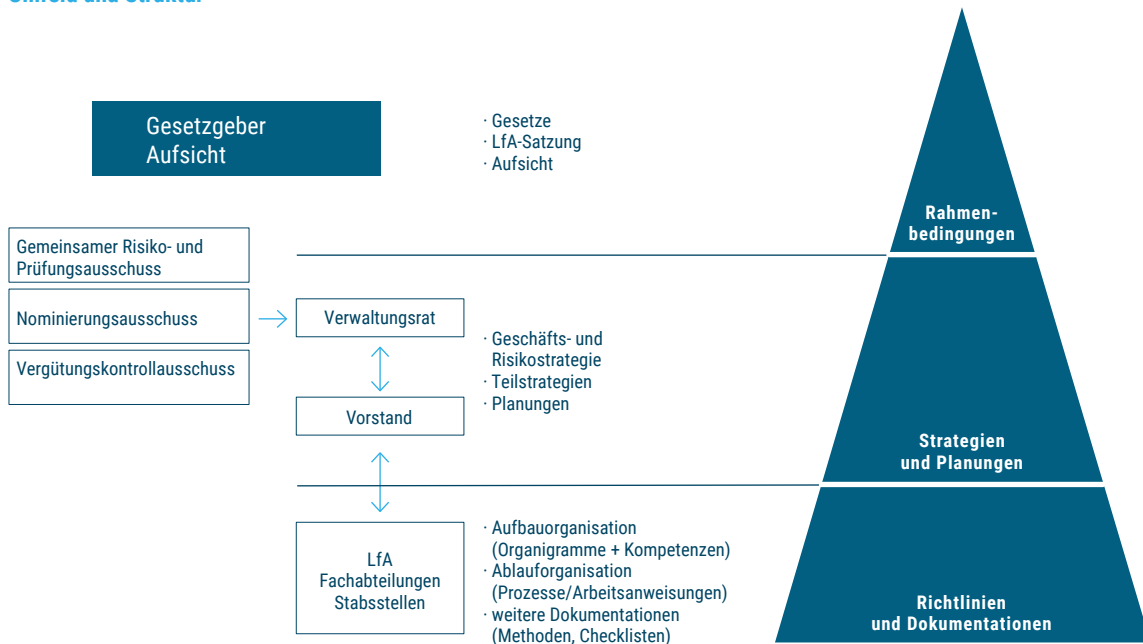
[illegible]

Gesetzgeber
Aufsicht

· Gesetze
· LfA-Satzung
· Aufsicht

Rahmenbedingungen

Gemeinsamer Risiko- und Prüfungsausschuss

Nominierungsausschuss

Vergütungskontrollausschuss

Verwaltungsrat

Vorstand

· Geschäfts- und Risikostrategie
· Teilstrategien
· Planungen

Strategien
und Planungen

LfA
Fachabteilungen
Stabsstellen

· Aufbauorganisation (Organigramme + Kompetenzen)
· Ablauforganisation (Prozesse/Arbeitsanweisungen)
· weitere Dokumentationen (Methoden, Checklisten)

Richtlinien
und Dokumentationen